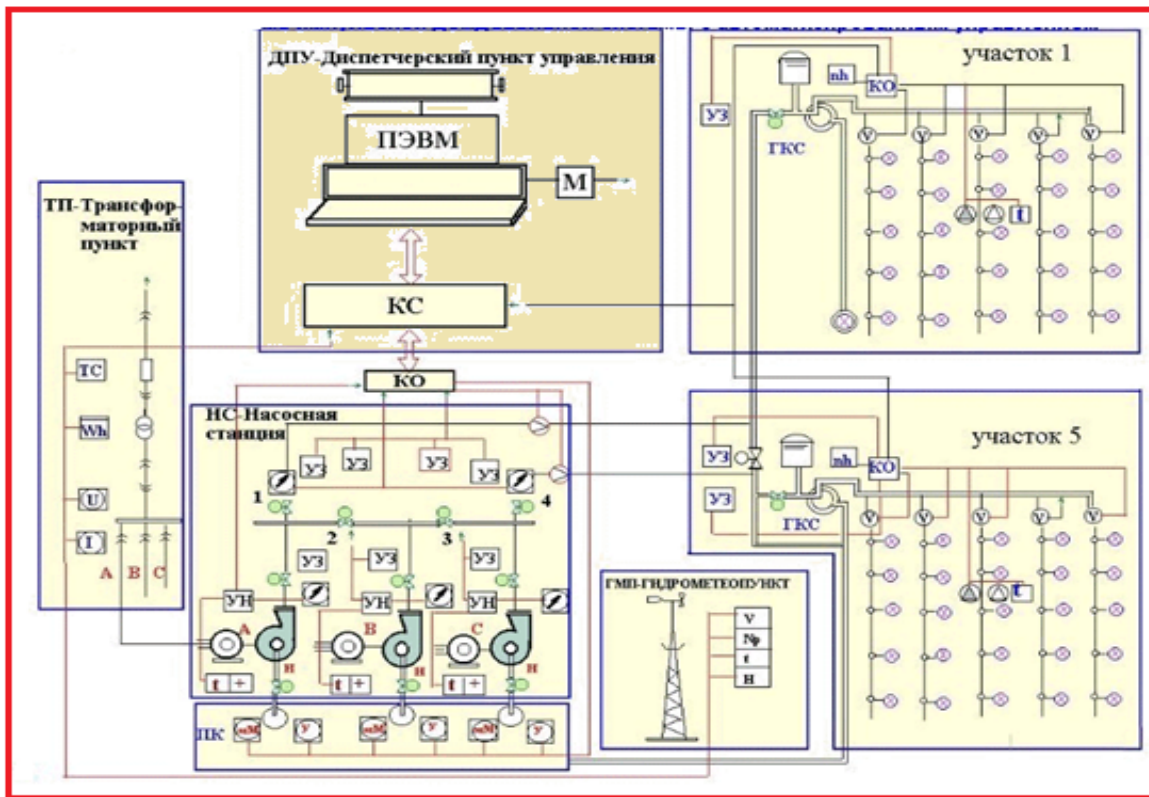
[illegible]

ДПУ-Диспетчерский пункт управления

ПЭВМ

М

КС

КО

ТП-Трансформаторный пункт

ТС

Wh

U

I

A B C

НС-Насосная станция

УЗ

УЗ

УЗ

УЗ

1

4

2

3

УЗ

УЗ

УЗ

УН

УН

УН

A

B

C

н

н

н

t

t

t

ПК

нМ

У

нМ

У

нМ

У

участок 1

nh

КО

УЗ

ГКС

t

участок 5

УЗ

nh

КО

УЗ

ГКС

t

ГМП-ГИДРОМЕТЕОПУНКТ

V

Np

t

H